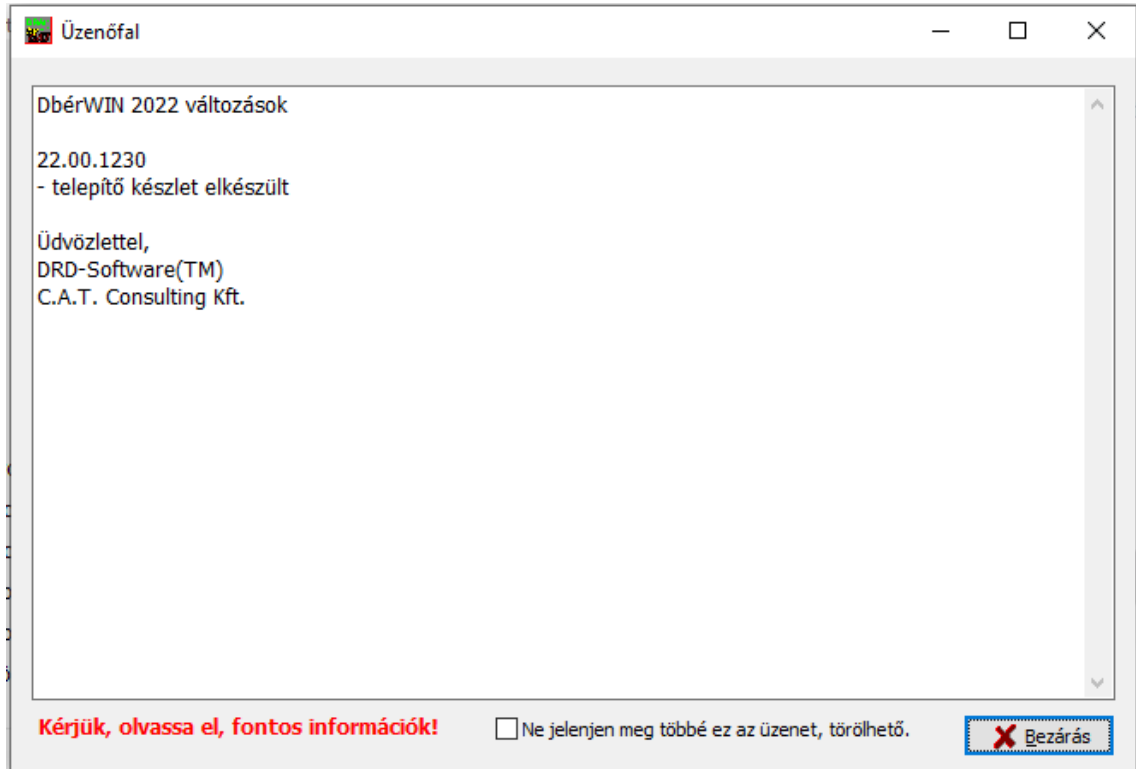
Üzenőfal

DbérWIN 2022 változások

22.00.1230
- telepítő készlet elkészült

Üdvözlettel,
DRD-Software(TM)
C.A.T. Consulting Kft.

Kérjük, olvassa el, fontos információk!

Ne jelenjen meg többé ez az üzenet, törölhető.

Bezárás